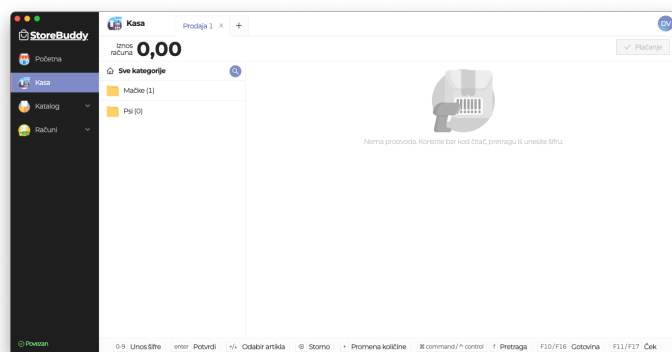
StoreBuddy

Početna

Kasa

Katalog

Računi

Povezan

Kasa

Prodaja 1 ×

+

DV

Iznos računa 0,00

✓ Plaćanje

Sve kategorije

Mačke (1)

Psi (0)

Nema proizvoda. Koristite bar kod čitač, pretragu ili unesite šifru.

0-9 Unos šifre  enter Potvrdi  +/- Odabir artikla  ⊗ Storno  * Promena količine  ⌘ command / ^ control  f Pretraga  F10/F16 Gotovina  F11/F17 Ček